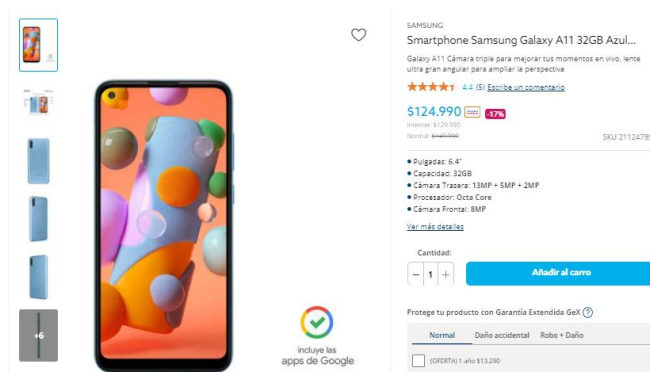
+6

incluye las
apps de Google

SAMSUNG
Smartphone Samsung Galaxy A11 32GB Azul...

Galaxy A11 Cámara triple para mejorar tus momentos en vivo, lente ultra gran angular para ampliar la perspectiva

4.4 (5) Escribe un comentario

$124.990 -17%
Internet: $129.990
Normal: $149.990
SKU 21124795

• Pulgadas: 6.4"
• Capacidad: 32GB
• Cámara Trasera: 13MP + 5MP + 2MP
• Procesador: Octa Core
• Cámara Frontal: 8MP

Ver más detalles

Cantidad:
- 1 +
Añadir al carro

Protege tu producto con Garantía Extendida GeX ?

Normal | Daño accidental | Robo + Daño

(OFERTA) 1 año $13.290